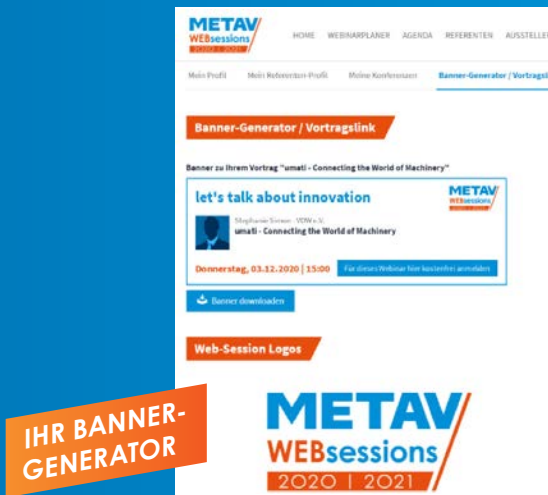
METAV WEBsessions 2020 | 2021

HOME WEBINARPLANER AGENDA REFERENTEN AUSSTELLE

Mein Profil Mein Referenten-Profil Meine Konferenzen Banner-Generator / Vortragsl

Banner-Generator / Vortragslink

Banner zu Ihrem Vortrag "umati - Connecting the World of Machinery"

let's talk about innovation

METAV WEBsessions

Stephanie Sieser · VDW e.V.
umati - Connecting the World of Machinery

Donnerstag, 03.12.2020 | 15:00

Für dieses Webinar hier kostenfrei anmelden

Banner downloaden

Web-Session Logos

METAV WEBsessions 2020 | 2021

IHR BANNER-GENERATOR